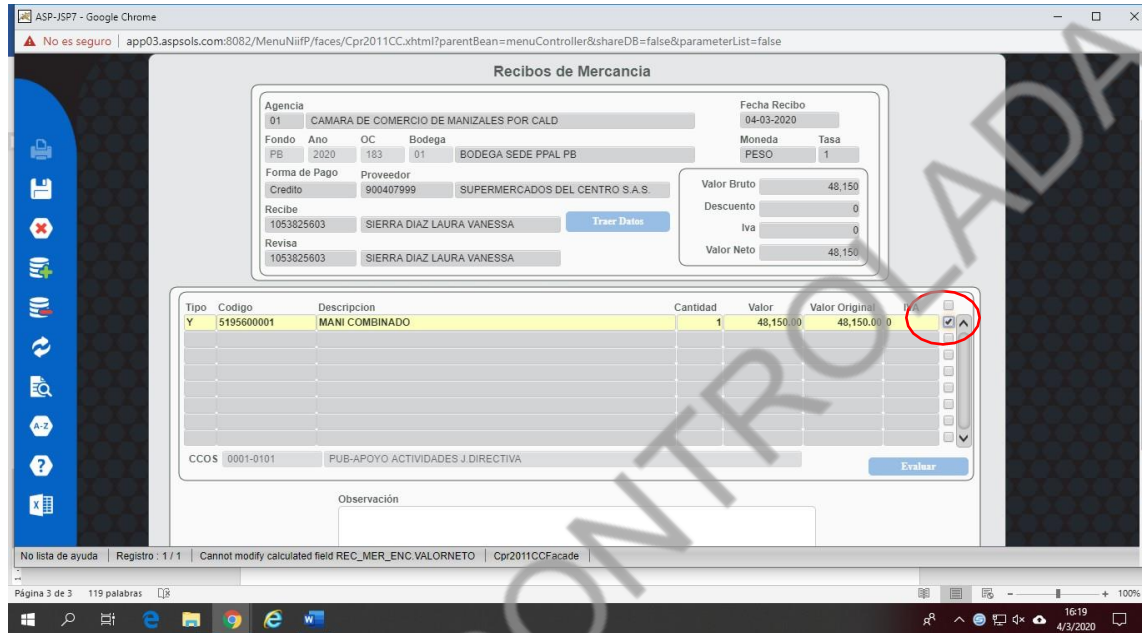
ASP-JSP7 - Google Chrome

No es seguro | app03.aspsols.com:8082/MenuNiifP/faces/Cpr2011CC.xhtml?parentBean=menuController&shareDB=false&parameterList=false

Recibos de Mercancia

Agencia
01 CAMARA DE COMERCIO DE MANIZALES POR CALD

Fecha Recibo
04-03-2020

Fondo PB
Ano 2020
OC 183
Bodega 01 BODEGA SEDE PPAL PB

Moneda PESO
Tasa 1

Forma de Pago
Credito

Proveedor
900407999 SUPERMERCADOS DEL CENTRO S.A.S.

Valor Bruto 48,150
Descuento 0
Iva 0
Valor Neto 48,150

Recibe
1053825603 SIERRA DIAZ LAURA VANESSA

Traer Datos

Revisa
1053825603 SIERRA DIAZ LAURA VANESSA

| Tipo | Codigo | Descripcion | Cantidad | Valor | Valor Original | IVA |
|---|---|---|---|---|---|---|
| Y | 5195600001 | MANI COMBINADO | 1 | 48,150.00 | 48,150.00 | 0 |

CCOS 0001-0101 PUB-APOYO ACTIVIDADES J.DIRECTIVA

Evaluar

Observación

No lista de ayuda | Registro : 1 / 1 | Cannot modify calculated field REC_MER_ENC.VALORNETO | Cpr2011CCFacade

Página 3 de 3 119 palabras

100%

16:19
4/3/2020

CONTROLADA